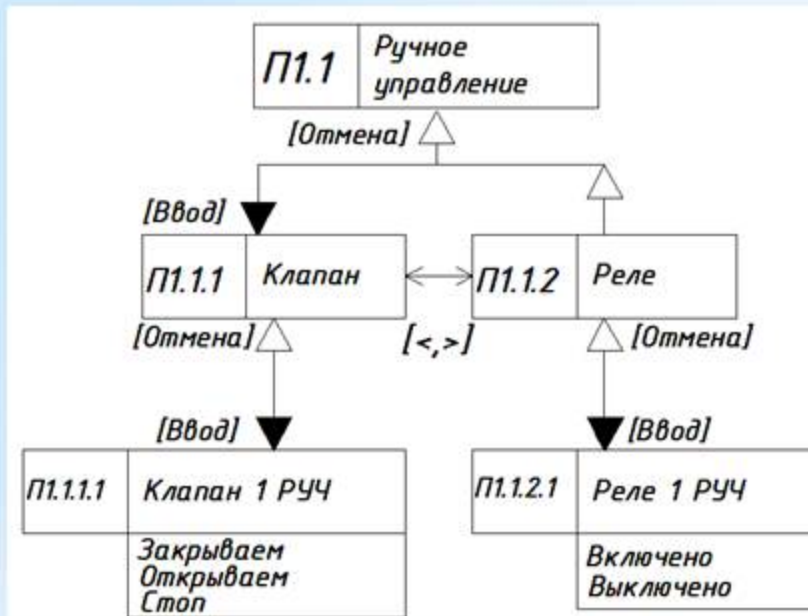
П1.1 Ручное управление

[Отмена]

[Ввод]

П1.1.1 Клапан

П1.1.2 Реле

[Отмена]

[<,>]

[Отмена]

[Ввод]

[Ввод]

П1.1.1.1 Клапан 1 РУЧ

Закрываем
Открываем
Стоп

П1.1.2.1 Реле 1 РУЧ

Включено
Выключено